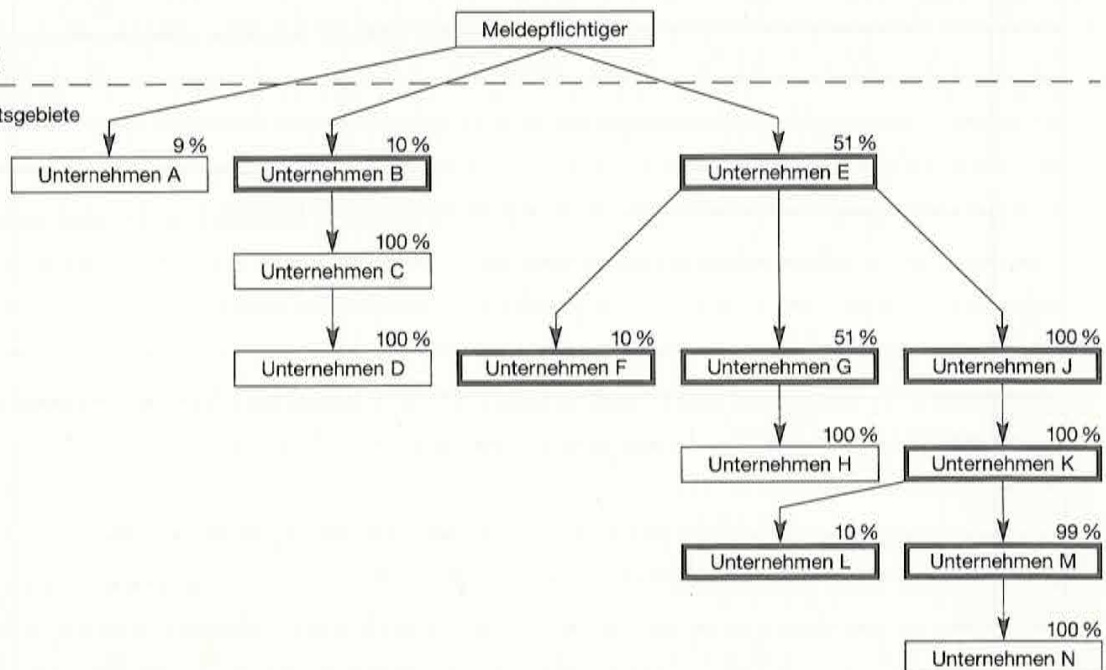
Meldepflichtiger

tsgebiete

9 %
Unternehmen A

10 %
Unternehmen B

100 %
Unternehmen C

100 %
Unternehmen D

51 %
Unternehmen E

10 %
Unternehmen F

51 %
Unternehmen G

100 %
Unternehmen H

100 %
Unternehmen J

100 %
Unternehmen K

10 %
Unternehmen L

99 %
Unternehmen M

100 %
Unternehmen N